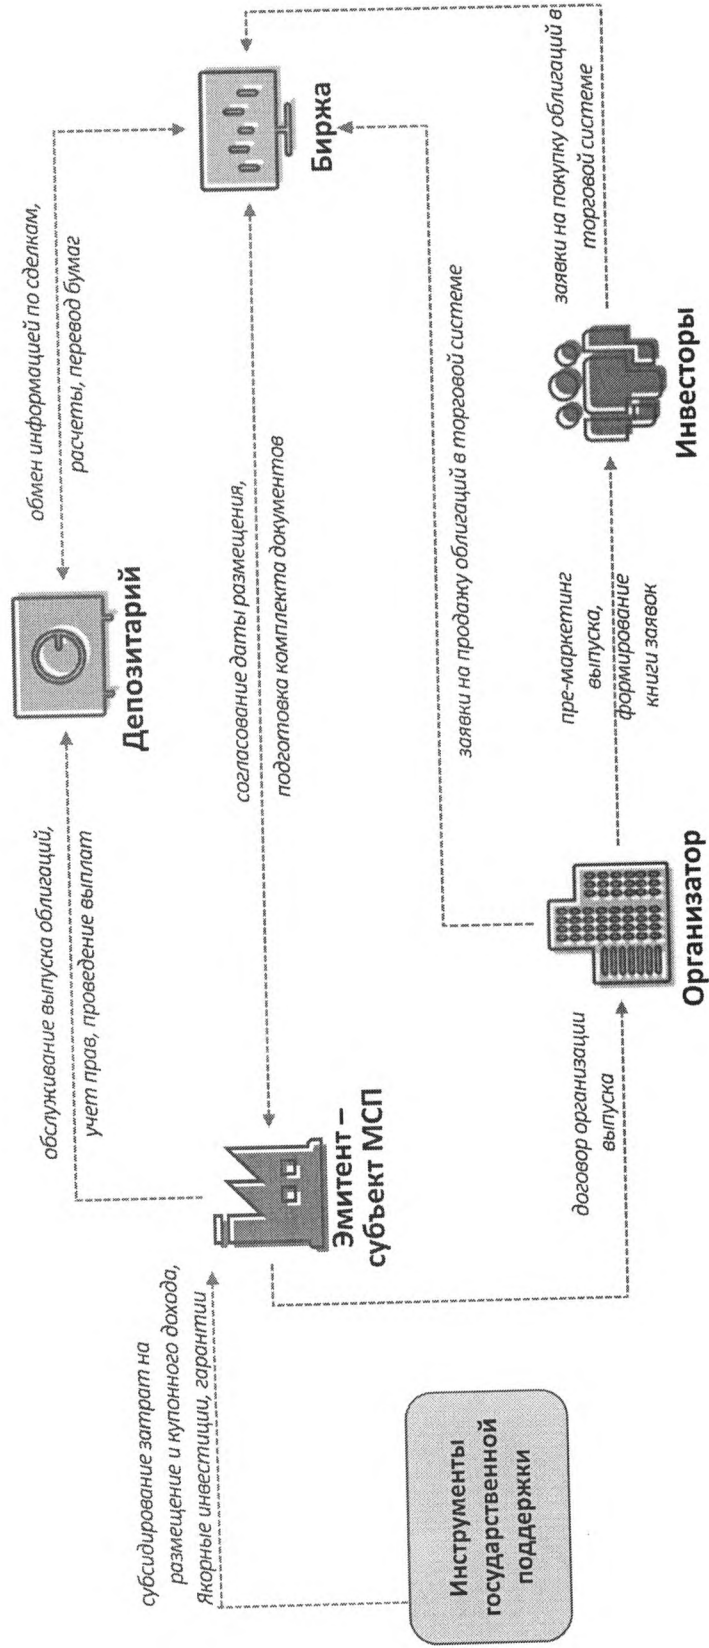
Инструменты государственной поддержки

субсидирование затрат на размещение и купонного дохода, Якорные инвестиции, гарантии

Эмитент – субъект МСП

обслуживание выпуска облигаций, учет прав, проведение выплат

договор организации выпуска

Депозитарий

согласование даты размещения, подготовка комплекта документов

Организатор

заявки на продажу облигаций в торговой системе

пре-маркетинг выпуска, формирование книги заявок

обмен информацией по сделкам, расчеты, перевод бумаг

Инвесторы

Биржа

заявки на покупку облигаций в торговой системе